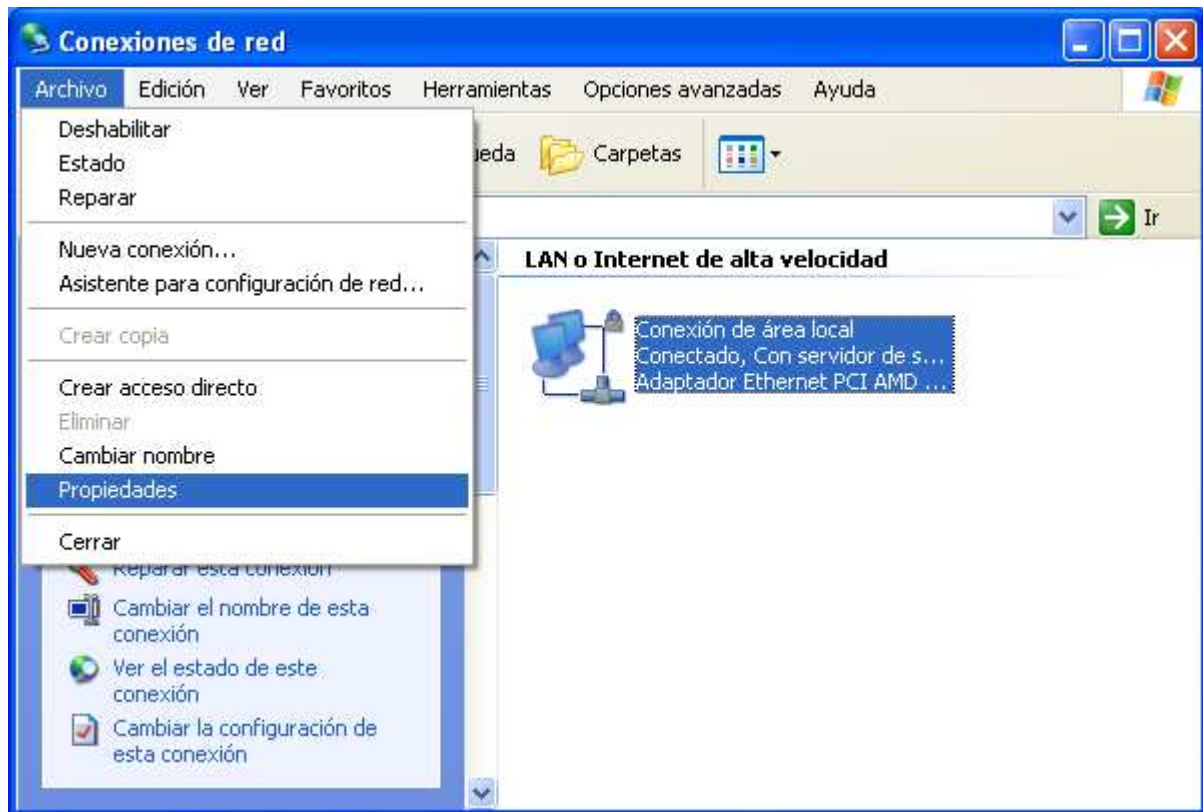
Conexiones de red

Archivo Edición Ver Favoritos Herramientas Opciones avanzadas Ayuda

Deshabilitar
Estado
Reparar

Nueva conexión...
Asistente para configuración de red...

Crear copia

Crear acceso directo
Eliminar
Cambiar nombre
Propiedades

Cerrar

ueda Carpetas

Ir

LAN o Internet de alta velocidad

Conexión de área local
Conectado, Con servidor de s...
Adaptador Ethernet PCI AMD ...

Reparar esta conexión
Cambiar el nombre de esta conexión
Ver el estado de este conexión
Cambiar la configuración de esta conexión